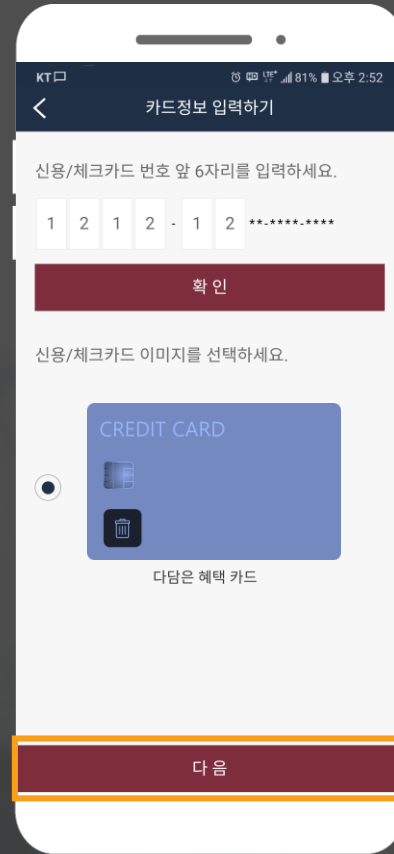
KT 81% 오후 2:52

카드정보 입력하기

신용/체크카드 번호 앞 6자리를 입력하세요.

| 1 | 2 | 1 | 2 | - | 1 | 2 | **-****-**** |

확 인

신용/체크카드 이미지를 선택하세요.

CREDIT CARD

다담은 혜택 카드

다 음